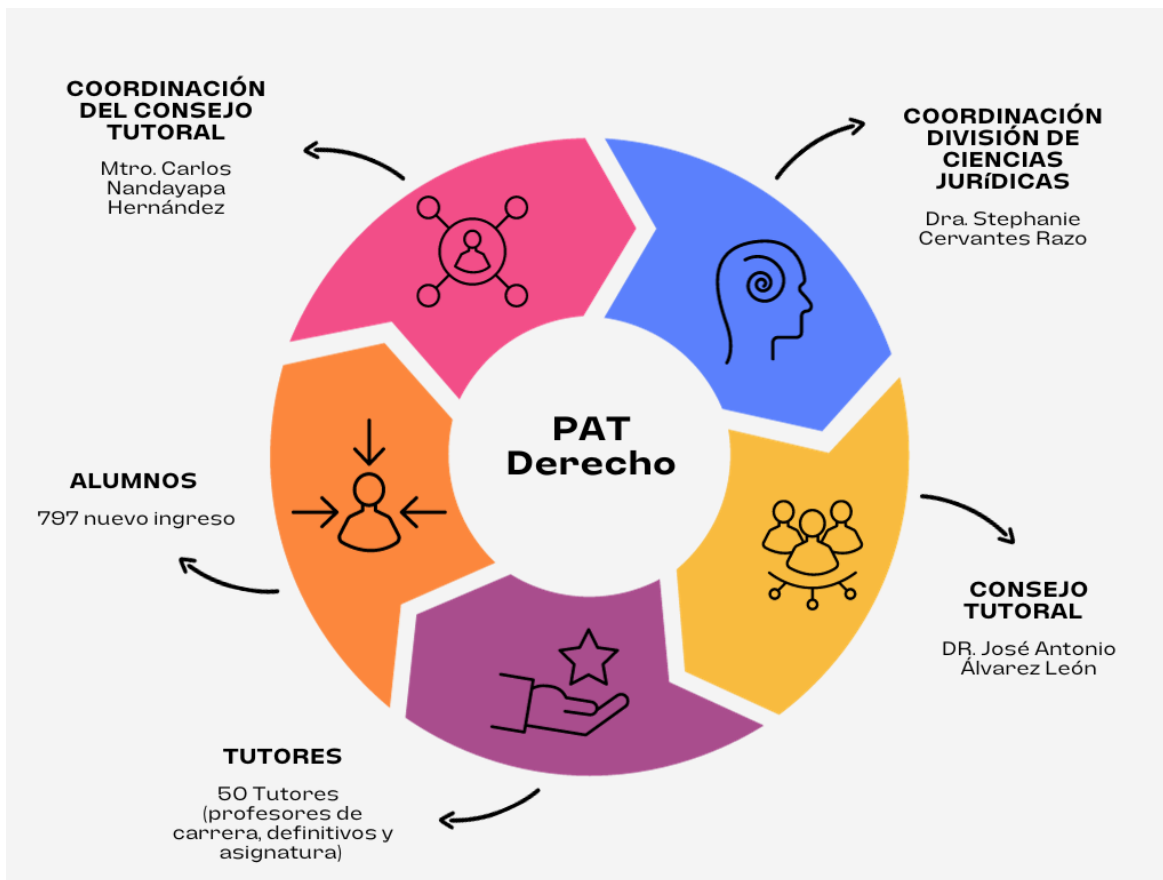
PAT
Derecho

COORDINACIÓN DIVISIÓN DE CIENCIAS JURÍDICAS

Dra. Stephanie Cervantes Razo

CONSEJO TUTORAL

DR. José Antonio Álvarez León

TUTORES

50 Tutores (profesores de carrera, definitivos y asignatura)

ALUMNOS

797 nuevo ingreso

COORDINACIÓN DEL CONSEJO TUTORAL

Mtro. Carlos Nandayapa Hernández